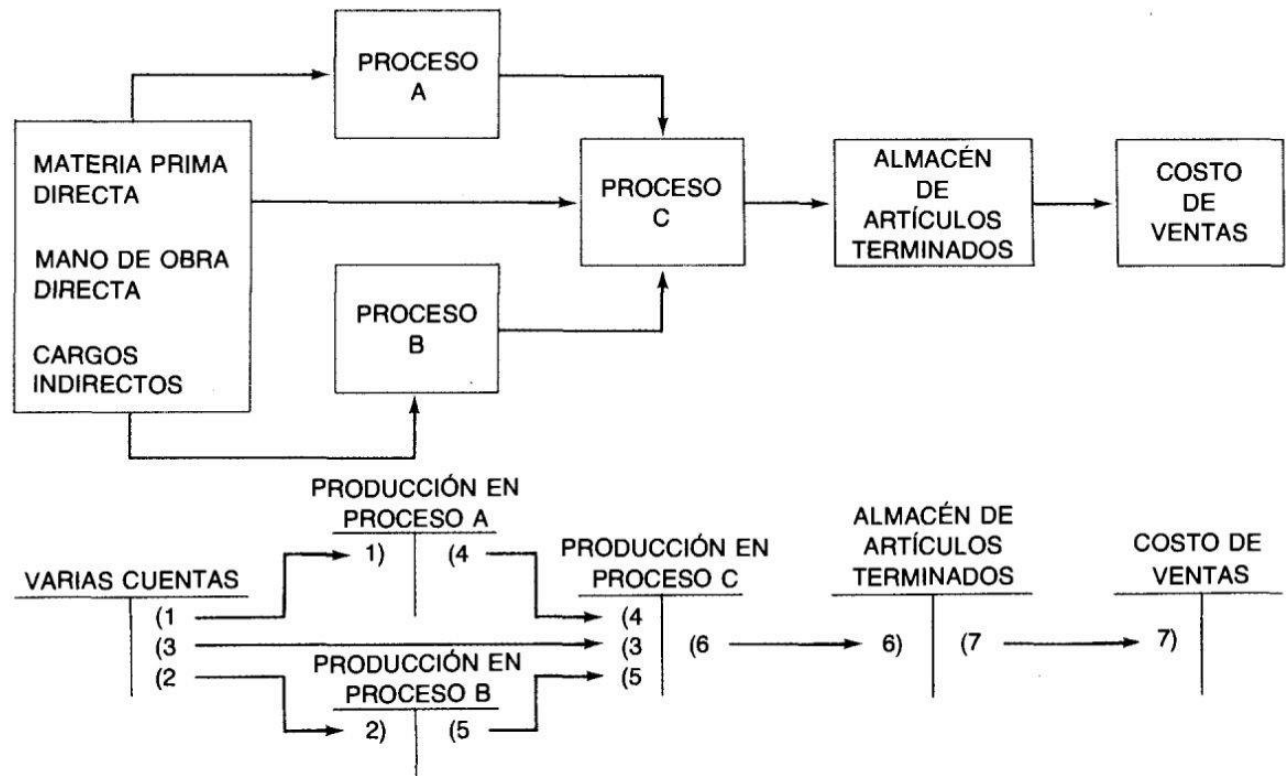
PROCESO A

MATERIA PRIMA DIRECTA

MANO DE OBRA DIRECTA

CARGOS INDIRECTOS

PROCESO C

ALMACÉN DE ARTÍCULOS TERMINADOS

COSTO DE VENTAS

PROCESO B

PRODUCCIÓN EN PROCESO A

1) (4

VARIAS CUENTAS

(1
(3
(2

PRODUCCIÓN EN PROCESO C

(4
(3
(5

(6

PRODUCCIÓN EN PROCESO B

2) (5

ALMACÉN DE ARTÍCULOS TERMINADOS

6) (7

COSTO DE VENTAS

7)